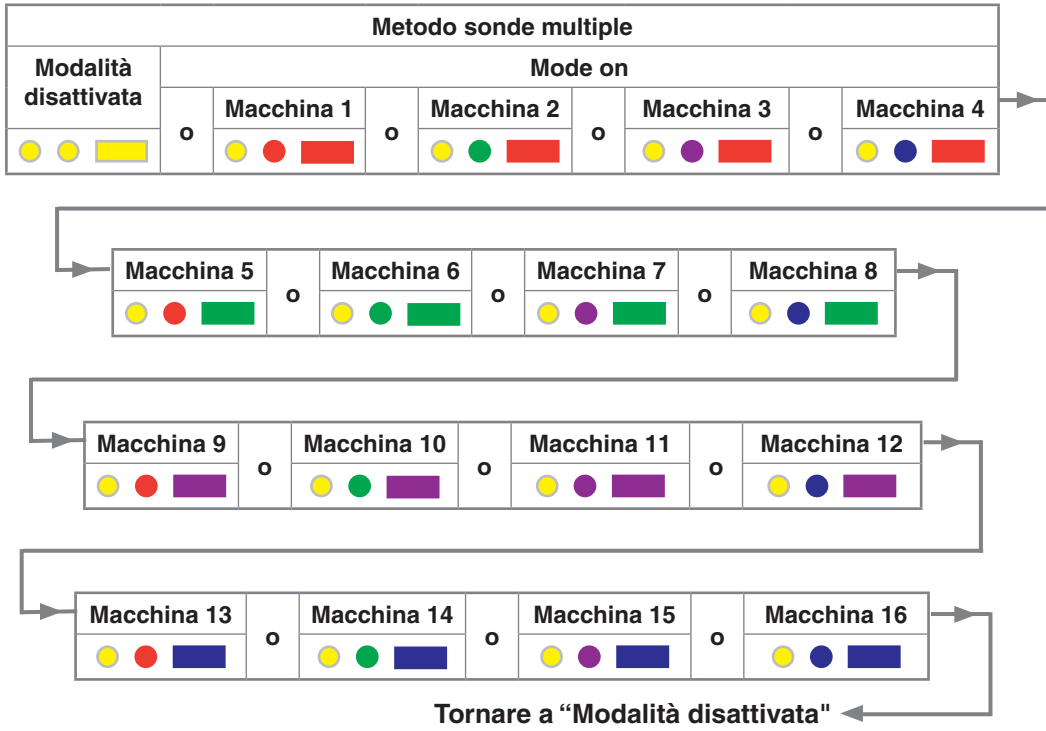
| Metodo sonde multiple | | | | | | | | |
|---|---|---|---|---|---|---|---|---|
| Modalità disattivata | Mode on | | | | | | | |
| | o | Macchina 1 | o | Macchina 2 | o | Macchina 3 | o | Macchina 4 |

| Macchina 5 | o | Macchina 6 | o | Macchina 7 | o | Macchina 8 |
|---|---|---|---|---|---|---|

| Macchina 9 | o | Macchina 10 | o | Macchina 11 | o | Macchina 12 |
|---|---|---|---|---|---|---|

| Macchina 13 | o | Macchina 14 | o | Macchina 15 | o | Macchina 16 |
|---|---|---|---|---|---|---|

Tornare a “Modalità disattivata"